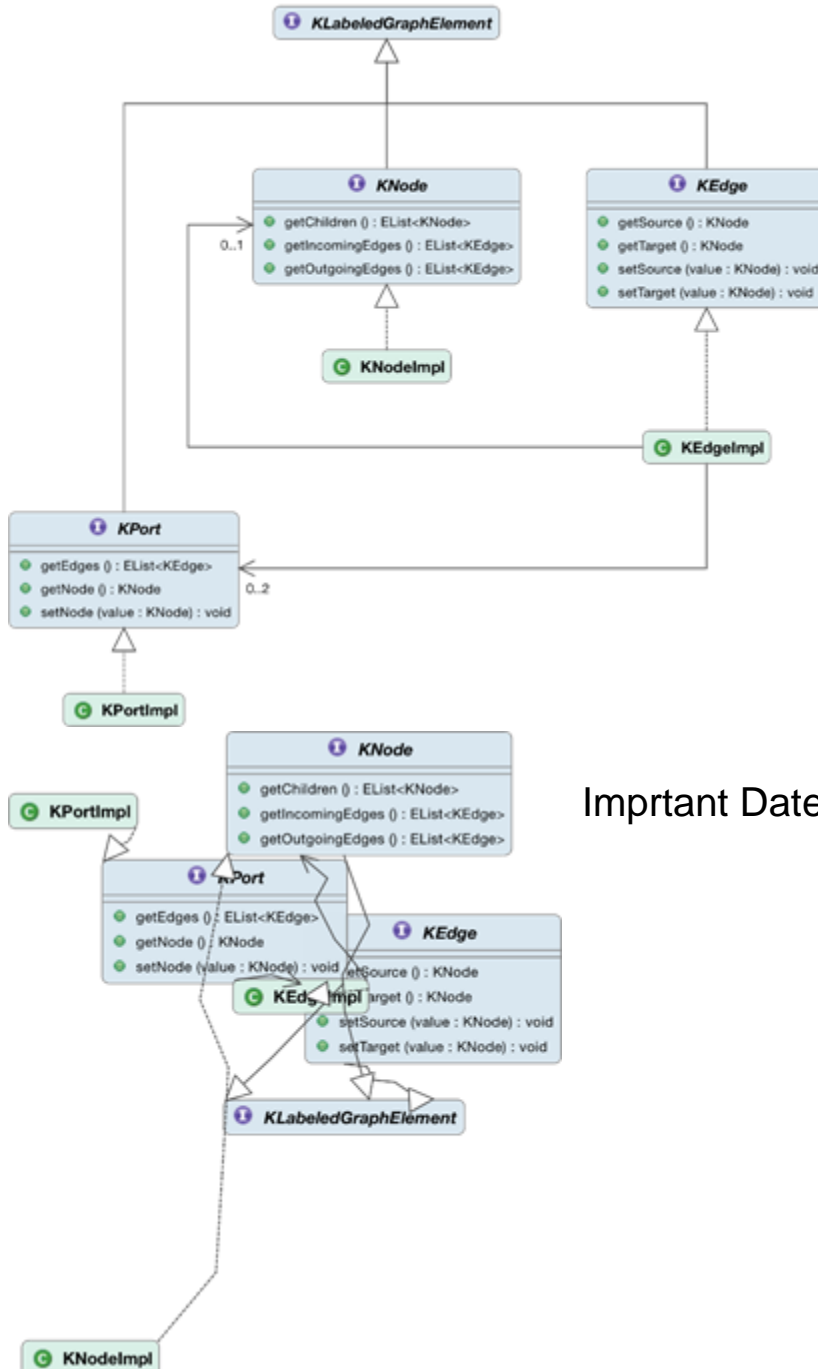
I KLabeledGraphElement

I KNode
getChildren () : EList<KNode>
getIncomingEdges () : EList<KEdge>
getOutgoingEdges () : EList<KEdge>

0..1

I KEdge
getSource () : KNode
getTarget () : KNode
setSource (value : KNode) : void
setTarget (value : KNode) : void

C KNodeImpl

C KEdgeImpl

I KPort
getEdges () : EList<KEdge>
getNode () : KNode
setNode (value : KNode) : void

0..2

C KPortImpl

I KNode
getChildren () : EList<KNode>
getIncomingEdges () : EList<KEdge>
getOutgoingEdges () : EList<KEdge>

Imprtant Date

C KPortImpl

I KPort
getEdges () : EList<KEdge>
getNode () : KNode
setNode (value : KNode) : void

I KEdge
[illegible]etSource () : KNode
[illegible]arget () : KNode
setSource (value : KNode) : void
setTarget (value : KNode) : void

C KEdg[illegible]mpl

I KLabeledGraphElement

C KNodeImpl